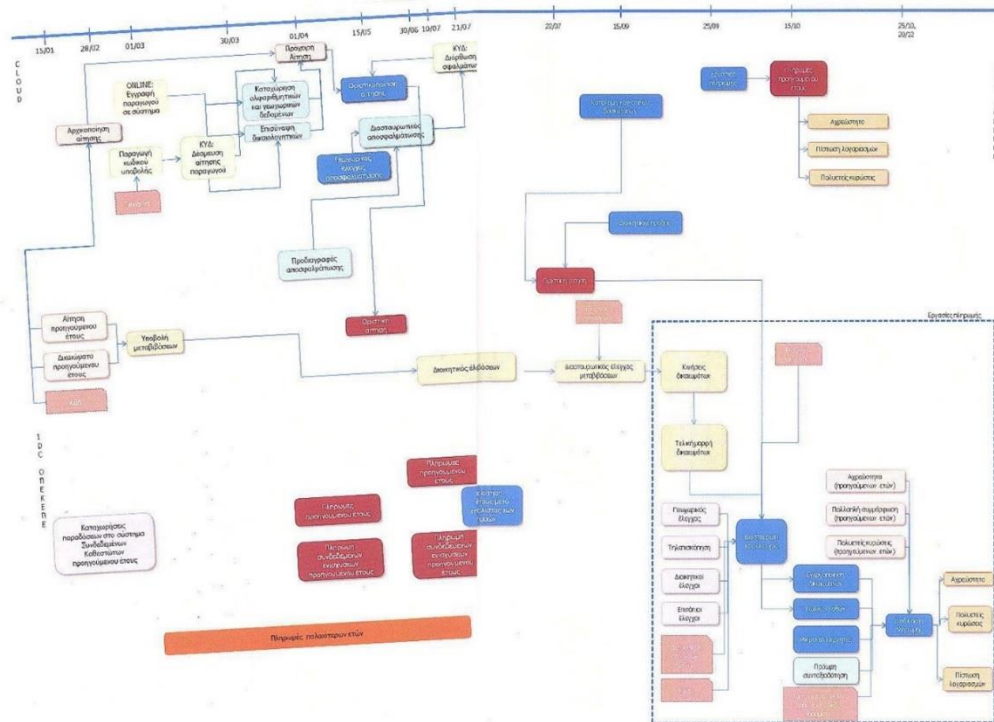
15/01
28/02
01/03
30/03
01/04
15/05
30/06
19/07
21/07
20/07
15/09
25/09
15/10
25/10, 20/12

C L O U D

Αρχικοποίηση αιτήσεις
ONLINE: Εγγραφή παραγωγού σε σύστημα
Παραγωγή κωδικού υποβολής
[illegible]
ΚΥΔ: Δέσμευση αίτησης παραγωγού
Καταχώρηση αλφαριθμητικών και γεωχωρικών δεδομένων
Επισύναψη δικαιολογητικών
Προσωρινή Αίτηση
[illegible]
Διασταυρωτικός αποσφαλμάτωσης
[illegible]
Προδιαγραφές αποσφαλμάτωσης
ΚΥΔ: Διόρθωση σφαλμάτων
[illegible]

Αίτηση προηγούμενου έτους
Δικαιώματα προηγούμενου έτους
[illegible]
Υποβολή μεταβιβάσεων
Διοικητικός έλεγχος
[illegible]

Διοικητικός έλεγχος
Διασταυρωτικός έλεγχος μεταβιβάσεων
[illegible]
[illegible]

I D C
O Π Ε Κ Ε Π Ε

Καταχωρήσεις παραδόσεων στο σύστημα Συνδεδεμένων Καθεστώτων προηγούμενου έτους
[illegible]
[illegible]
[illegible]
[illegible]
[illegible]
Πληρωμές παλαιότερων ετών

Εργασίες πληρωμής
Κινήσεις δικαιωμάτων
Τελική μορφή δικαιωμάτων
Γεωγραφικός Έλεγχος
Τηλεπισκόπηση
Διοικητικοί έλεγχοι
Επιτόπιοι έλεγχοι
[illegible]
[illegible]
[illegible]
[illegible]
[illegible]
Πρόωρη συνεισφόρηση
Αγροεξιότητα (προηγούμενων ετών)
Πολλαπλή συμμόρφωση (προηγούμενων ετών)
Πολυετείς κυρώσεις (προηγούμενων ετών)
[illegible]
Αγροεξιότητα
Πολυετείς κυρώσεις
Πίστωση λογαριασμών

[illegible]
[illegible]
Αγροεξιότητα
Πίστωση λογαριασμών
Πολυετείς κυρώσεις